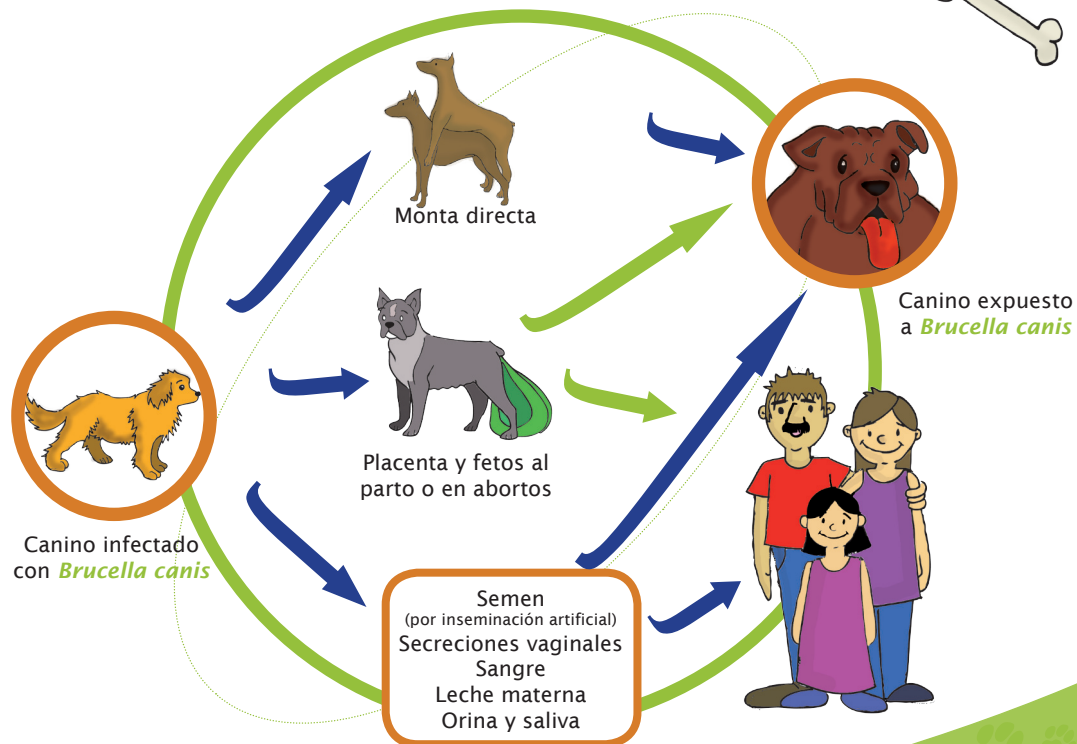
Monta directa

Canino expuesto a Brucella canis

Placenta y fetos al parto o en abortos

Canino infectado con Brucella canis

Semen
(por inseminación artificial)
Secreciones vaginales
Sangre
Leche materna
Orina y saliva